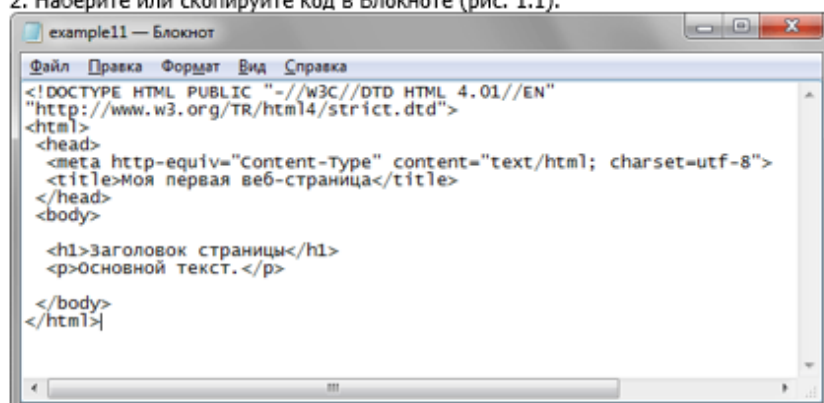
2. Наберите или скопируйте код в Блокноте (рис. 1.1).

example11 — Блокнот

Файл Правка Формат Вид Справка

<!DOCTYPE HTML PUBLIC "-//W3C//DTD HTML 4.01//EN"
"http://www.w3.org/TR/html4/strict.dtd">
<html>
 <head>
  <meta http-equiv="Content-Type" content="text/html; charset=utf-8">
  <title>Моя первая веб-страница</title>
 </head>
 <body>

  <h1>Заголовок страницы</h1>
  <p>Основной текст.</p>

 </body>
</html>